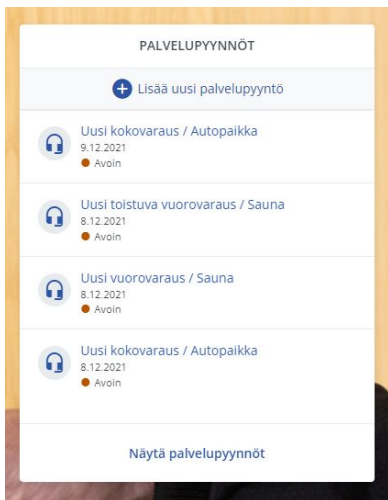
PALVELUPYYNNÖT

Lisää uusi palvelupyyntö

Uusi kokovaraus / Autopaikka
9.12.2021
Avoin

Uusi toistuva vuorovaraus / Sauna
8.12.2021
Avoin

Uusi vuorovaraus / Sauna
8.12.2021
Avoin

Uusi kokovaraus / Autopaikka
8.12.2021
Avoin

Näytä palvelupyynnöt